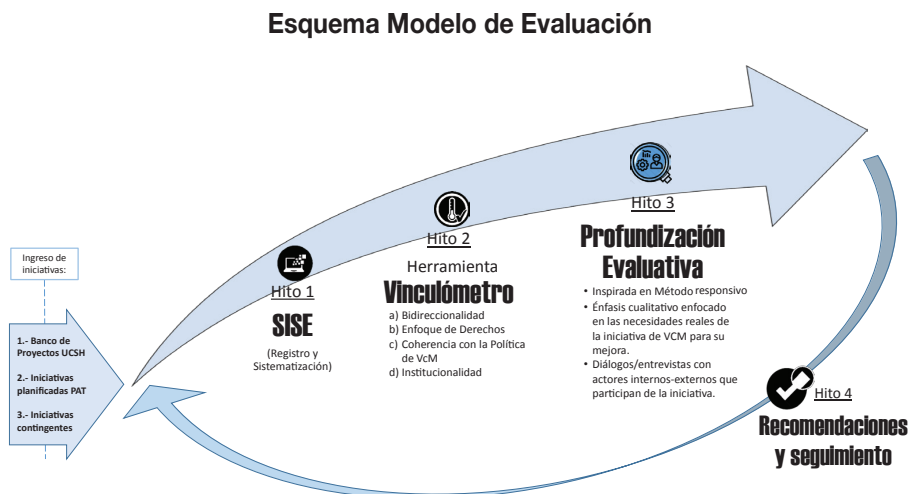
Esquema Modelo de Evaluación

Ingreso de iniciativas:

1.- Banco de Proyectos UCSH

2.- Iniciativas planificadas PAT

3.- Iniciativas contingentes

Hito 1

SISE

(Registro y Sistematización)

Hito 2

Herramienta

Vinculómetro

a) Bidireccionalidad
b) Enfoque de Derechos
c) Coherencia con la Política de VcM
d) Institucionalidad

Hito 3

Profundización Evaluativa

• Inspirada en Método responsivo
• Énfasis cualitativo enfocado en las necesidades reales de la iniciativa de VCM para su mejora.
• Diálogos/entrevistas con actores internos-externos que participan de la iniciativa.

Hito 4

Recomendaciones y seguimiento